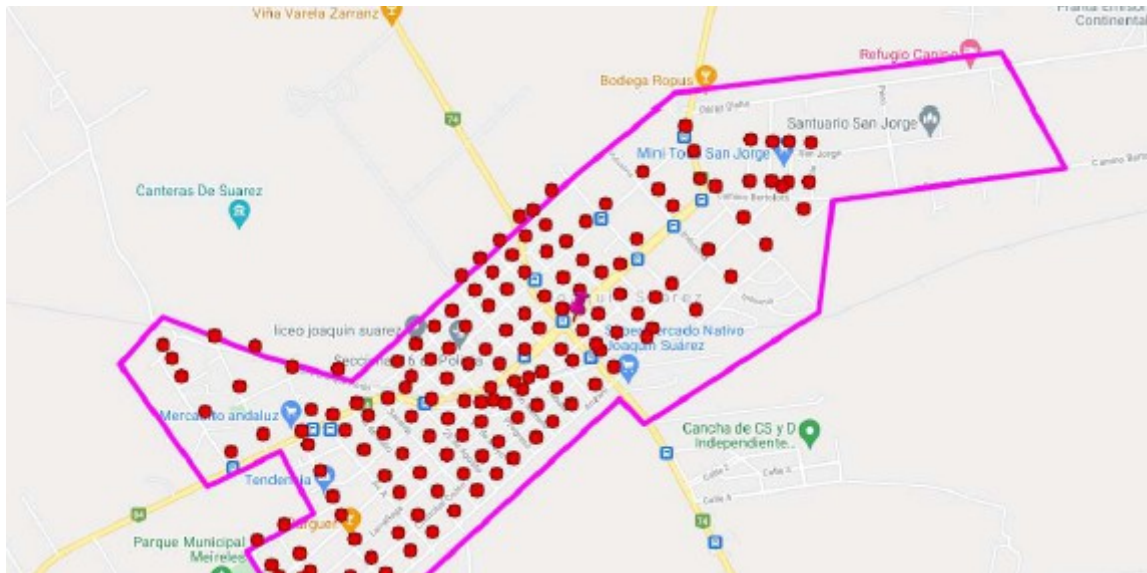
Viña Varela Zarranz
Planta Envasad
Continental
Refugio Canino
Bodega Ropus
74
Santuario San Jorge
Mini Tour San Jorge
Canteras De Suarez
liceo joaquin suarez
Seccional 6 de Policía
Supermercado Nativo
Joaquín Suárez
Mercadito andaluz
Cancha de CS y D
Independiente
Tendenla
84
Parque Municipal
Meireles
74